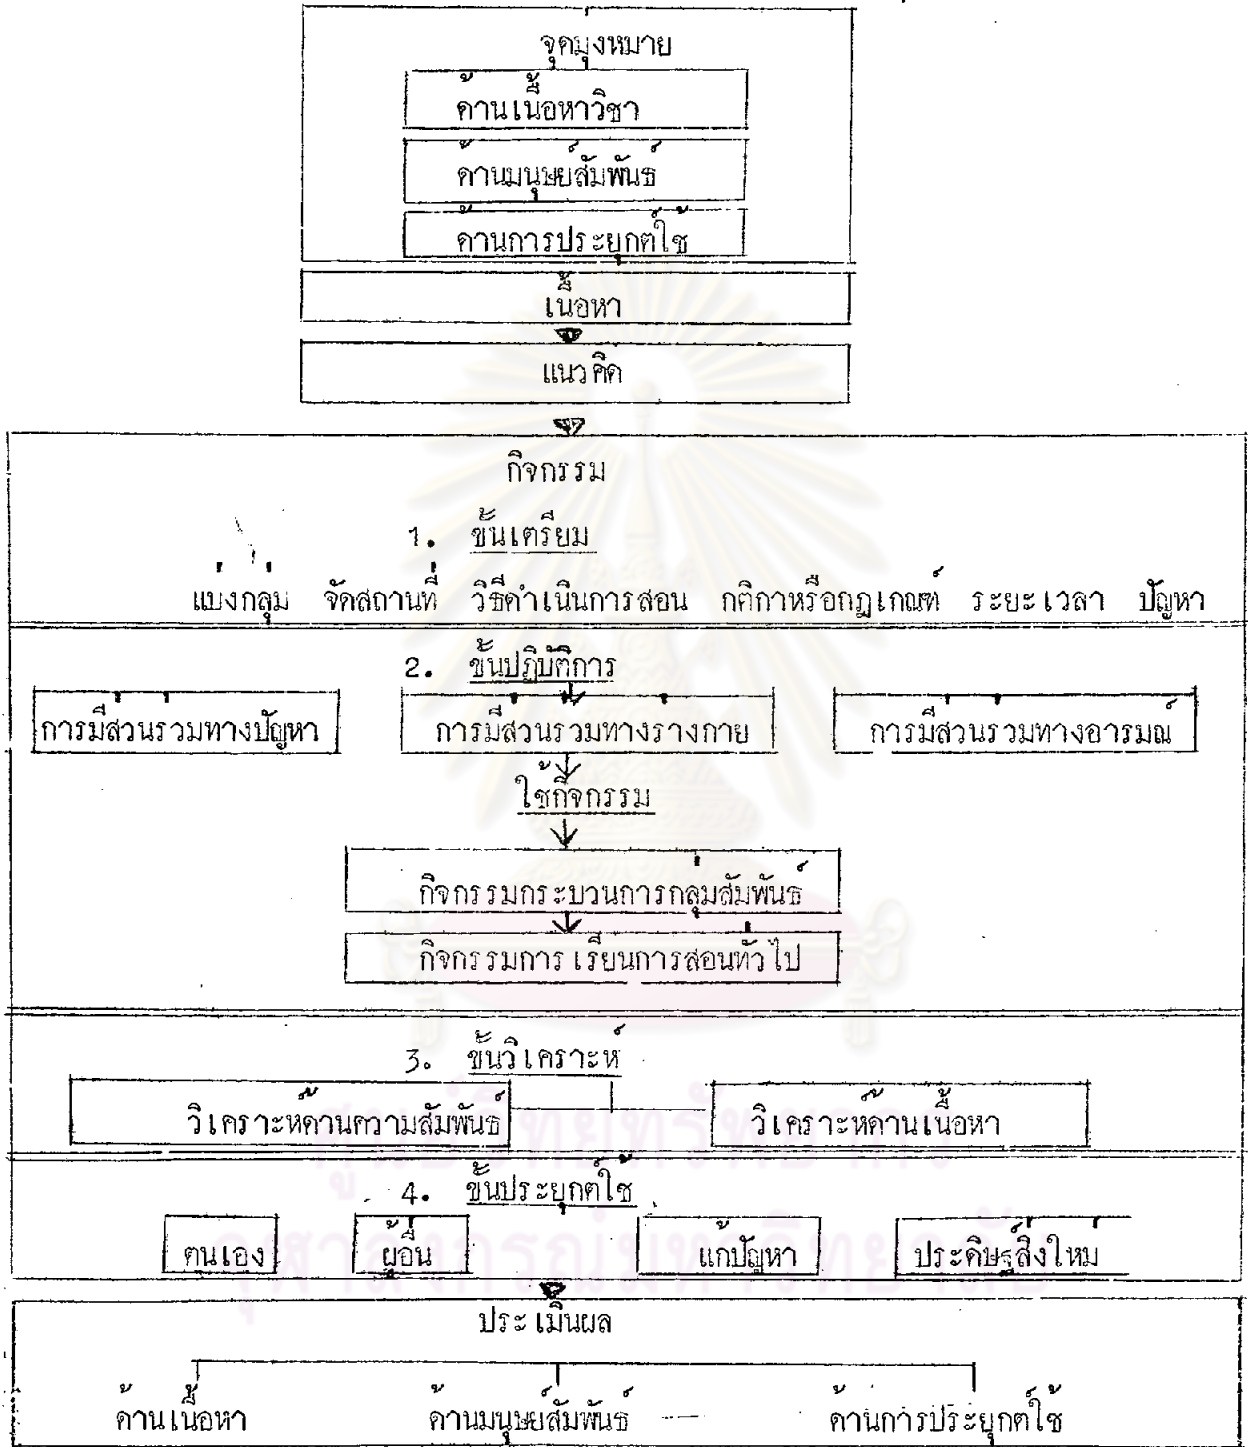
จุดมุ่งหมาย

ด้านเนื้อหาวิชา

ด้านมนุษย์สัมพันธ์

ด้านการประยุกต์ใช้

เนื้อหา

แนวคิด

กิจกรรม

1. ขั้นเตรียม

แบ่งกลุ่ม จัดสถานที่ วิธีดำเนินการสอน กติกาหรือกฎเกณฑ์ ระยะเวลา ปัญหา

2. ขั้นปฏิบัติการ

การมีส่วนร่วมทางปัญหา

การมีส่วนร่วมทางร่างกาย

การมีส่วนร่วมทางอารมณ์

ใช้กิจกรรม

กิจกรรมกระบวนการกลุ่มสัมพันธ์

กิจกรรมการเรียนการสอนทั่วไป

3. ขั้นวิเคราะห์

วิเคราะห์ด้านความสัมพันธ์

วิเคราะห์ด้านเนื้อหา

4. ขั้นประยุกต์ใช้

ตนเอง

ผู้อื่น

แก้ปัญหา

ประดิษฐ์สิ่งใหม่

ประเมินผล

ด้านเนื้อหา

ด้านมนุษย์สัมพันธ์

ด้านการประยุกต์ใช้